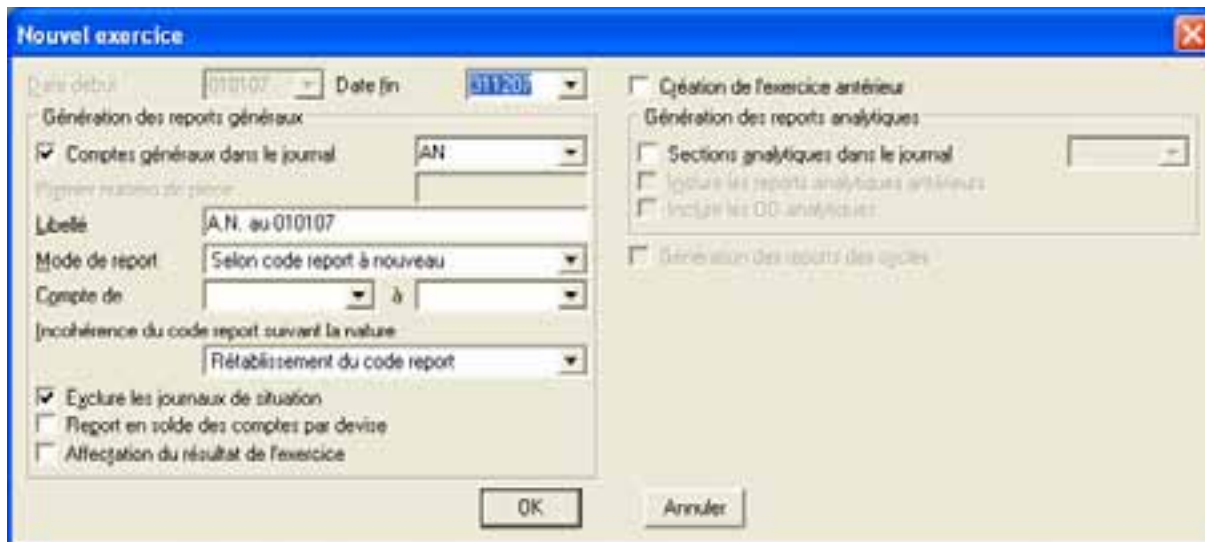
Nouvel exercice

Date début 010107 Date fin 311207

Création de l'exercice antérieur

Génération des reports généraux

Comptes généraux dans le journal AN

Premier numéro de pièce

Libellé A.N. au 010107

Mode de report Selon code report à nouveau

Compte de à

Incohérence du code report suivant la nature

Rétablissement du code report

Exclure les journaux de situation

Report en solde des comptes par devise

Affectation du résultat de l'exercice

Génération des reports analytiques

Sections analytiques dans le journal

Inclure les reports analytiques antérieurs

Inclure les OD analytiques

Génération des reports des cycles

OK

Annuler